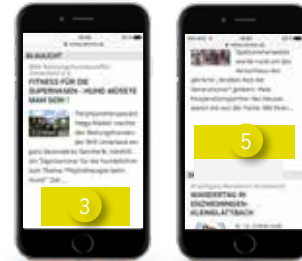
IN AUSZUBUCHT

BHV Rettungshundestaffel Unterland e.V.

FITNESS FÜR DIE SUPERNASEN - HUND MÜSSTE MAN SEIN !

Parcoursmitmachwand Hauptquartier machten die Rettungshunden der BHV Unterland am gut besuchten Sonntag, nachmittag "Sportonnement" für die Hundefreunde, zum Thema "Physiotherapie beim Hund". Gut

3

Seniorenzentrum

"gemeinsam ... Generationen" ...

5

SENIORENTAG IN EISENBÄCHINGEN-KLEINGLATTBACH